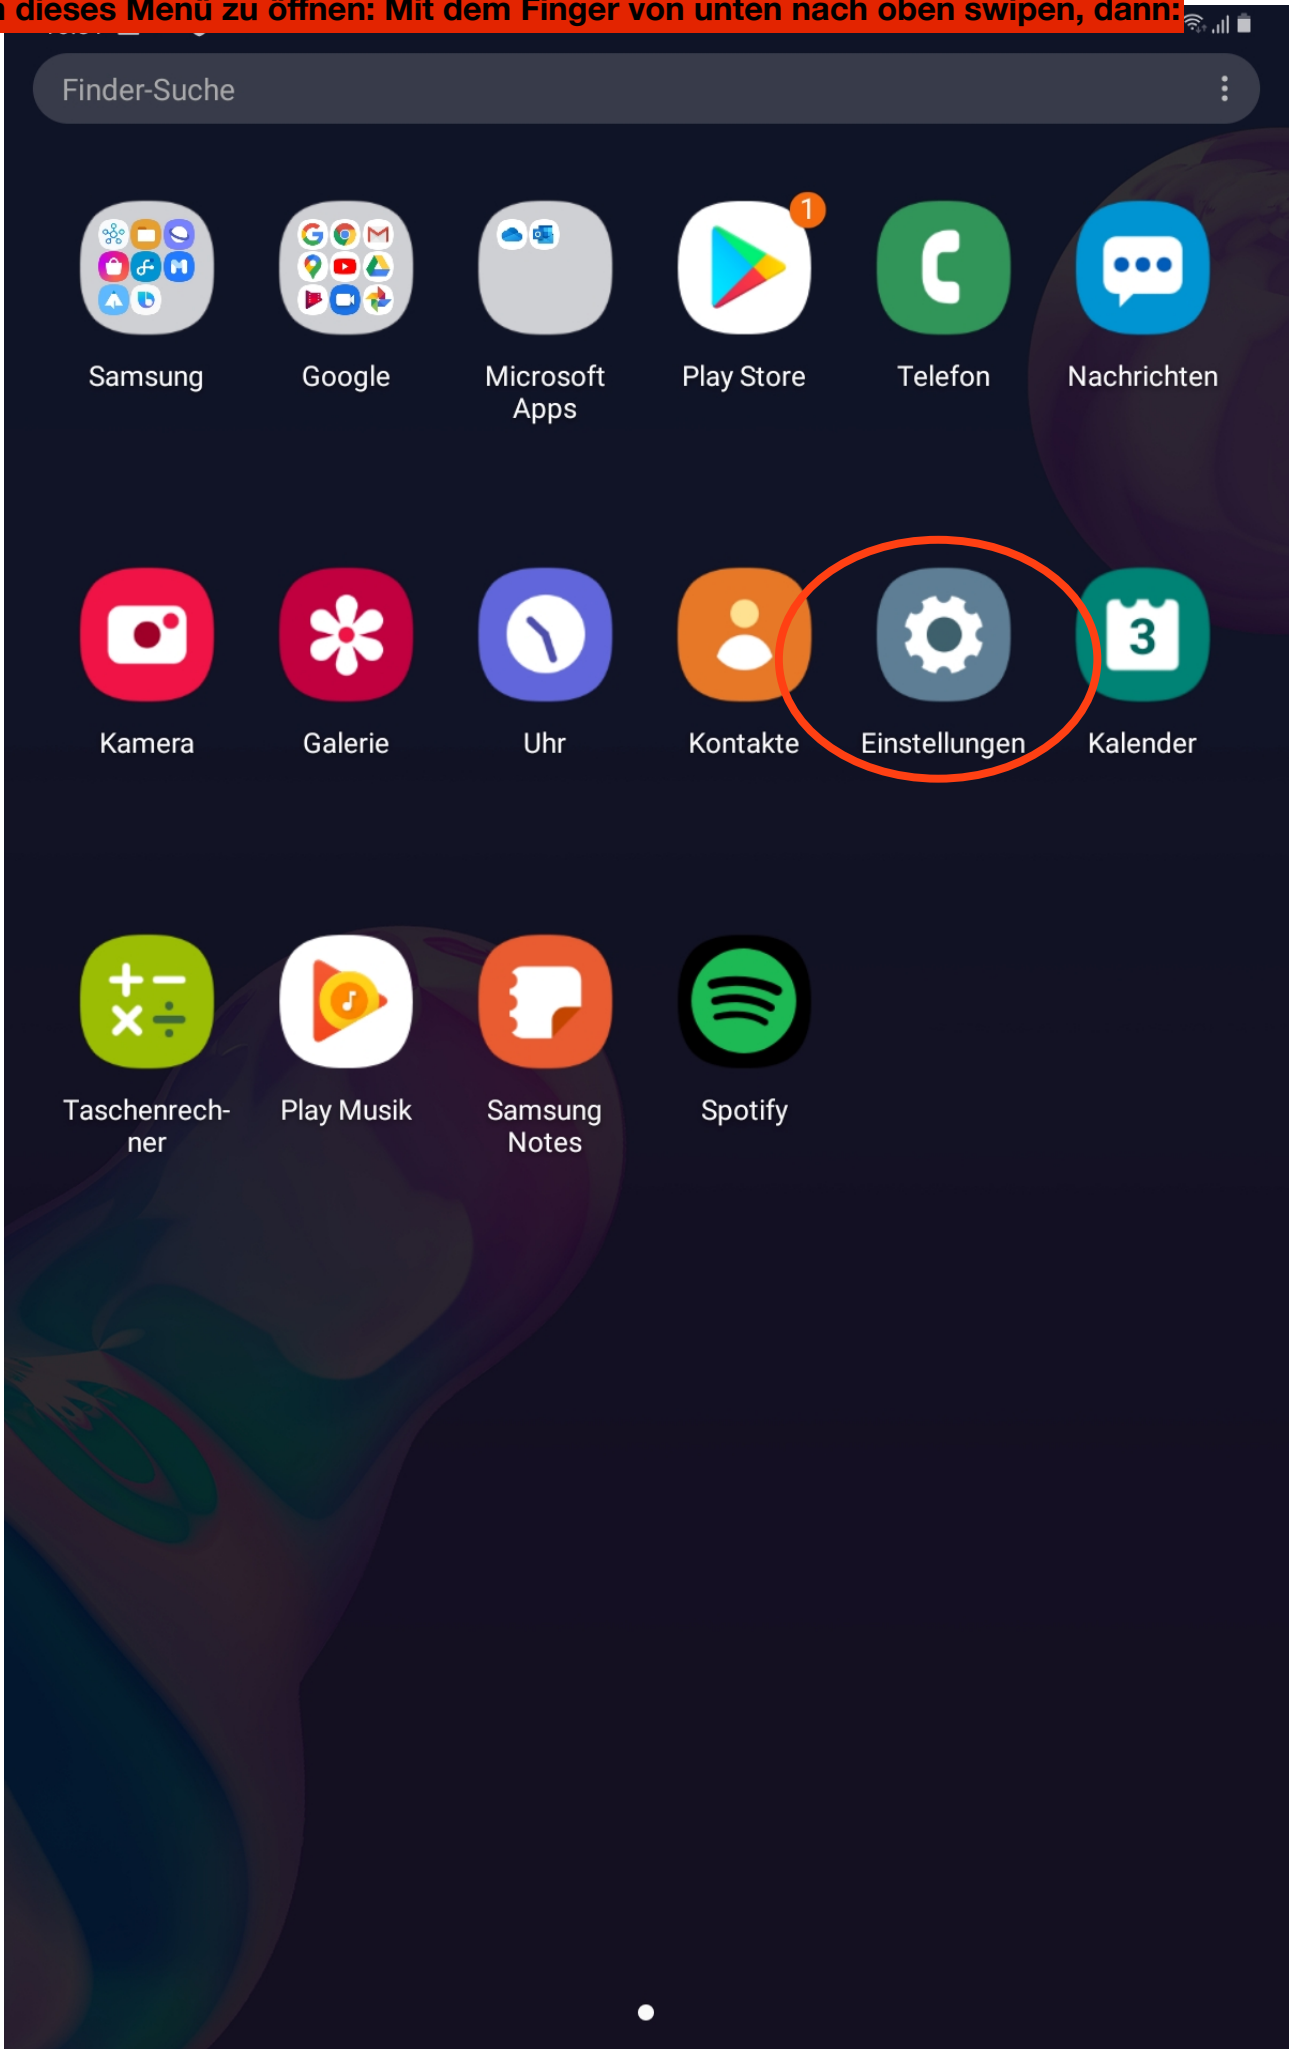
dieses Menü zu öffnen: Mit dem Finger von unten nach oben swipen, dann:

Finder-Suche

Samsung
Google
Microsoft Apps
1
Play Store
Telefon
Nachrichten

Kamera
Galerie
Uhr
Kontakte
Einstellungen
3
Kalender

Taschenrechner
Play Musik
Samsung Notes
Spotify